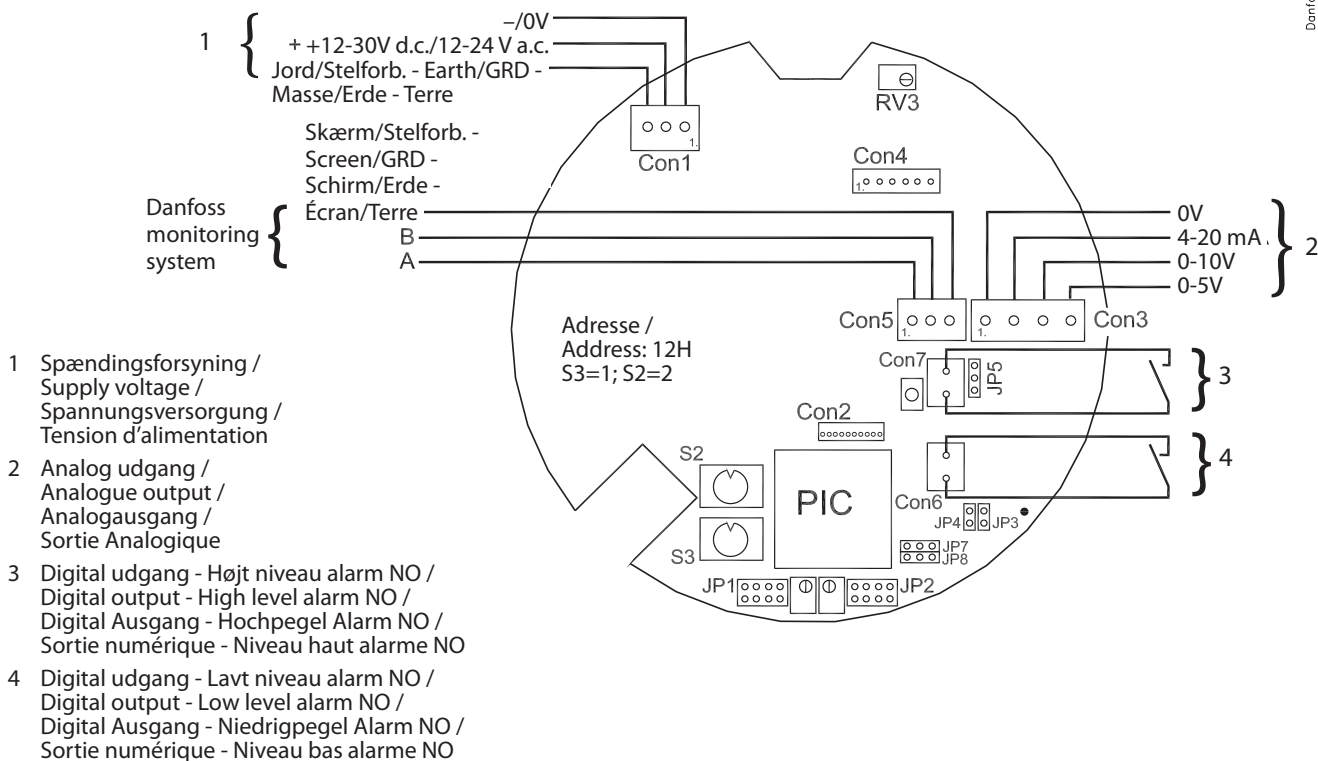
Danfo

1

–/0V
+ +12-30V d.c./12-24 V a.c.
Jord/Stelforb. - Earth/GRD - Masse/Erde - Terre

RV3

Con1

Skærm/Stelforb. - Screen/GRD - Schirm/Erde - Écran/Terre

Con4

Danfoss monitoring system

B
A

0V
4-20 mA
0-10V
0-5V

2

Con5
Con3

Adresse / Address: 12H
S3=1; S2=2

Con7
JP5

3

Con2

S2

4

PIC

Con6

JP4 JP3

S3

JP7
JP8

JP1
JP2

1 Spændingsforsyning / Supply voltage / Spannungsversorgung / Tension d'alimentation

2 Analog udgang / Analogue output / Analogausgang / Sortie Analogique

3 Digital udgang - Højt niveau alarm NO / Digital output - High level alarm NO / Digital Ausgang - Hochpegel Alarm NO / Sortie numérique - Niveau haut alarme NO

4 Digital udgang - Lavt niveau alarm NO / Digital output - Low level alarm NO / Digital Ausgang - Niedrigpegel Alarm NO / Sortie numérique - Niveau bas alarme NO